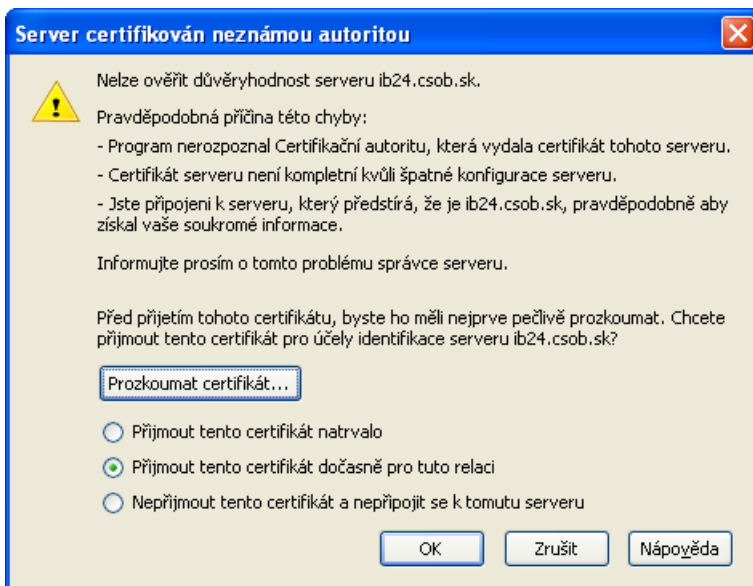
Server certifikován neznámou autoritou

Nelze ověřit důvěryhodnost serveru ib24.csob.sk.

Pravděpodobná příčina této chyby:

- Program nerozpoznal Certifikační autoritu, která vydala certifikát tohoto serveru.

- Certifikát serveru není kompletní kvůli špatné konfigurace serveru.

- Jste připojeni k serveru, který předstírá, že je ib24.csob.sk, pravděpodobně aby získal vaše soukromé informace.

Informujte prosím o tomto problému správce serveru.

Před přijetím tohoto certifikátu, byste ho měli nejprve pečlivě prozkoumat. Chcete přijmout tento certifikát pro účely identifikace serveru ib24.csob.sk?

Prozkoumat certifikát...

Přijmout tento certifikát natrvalo

Přijmout tento certifikát dočasně pro tuto relaci

Nepřijmout tento certifikát a nepřipojit se k tomutu serveru

OK

Zrušit

Nápověda